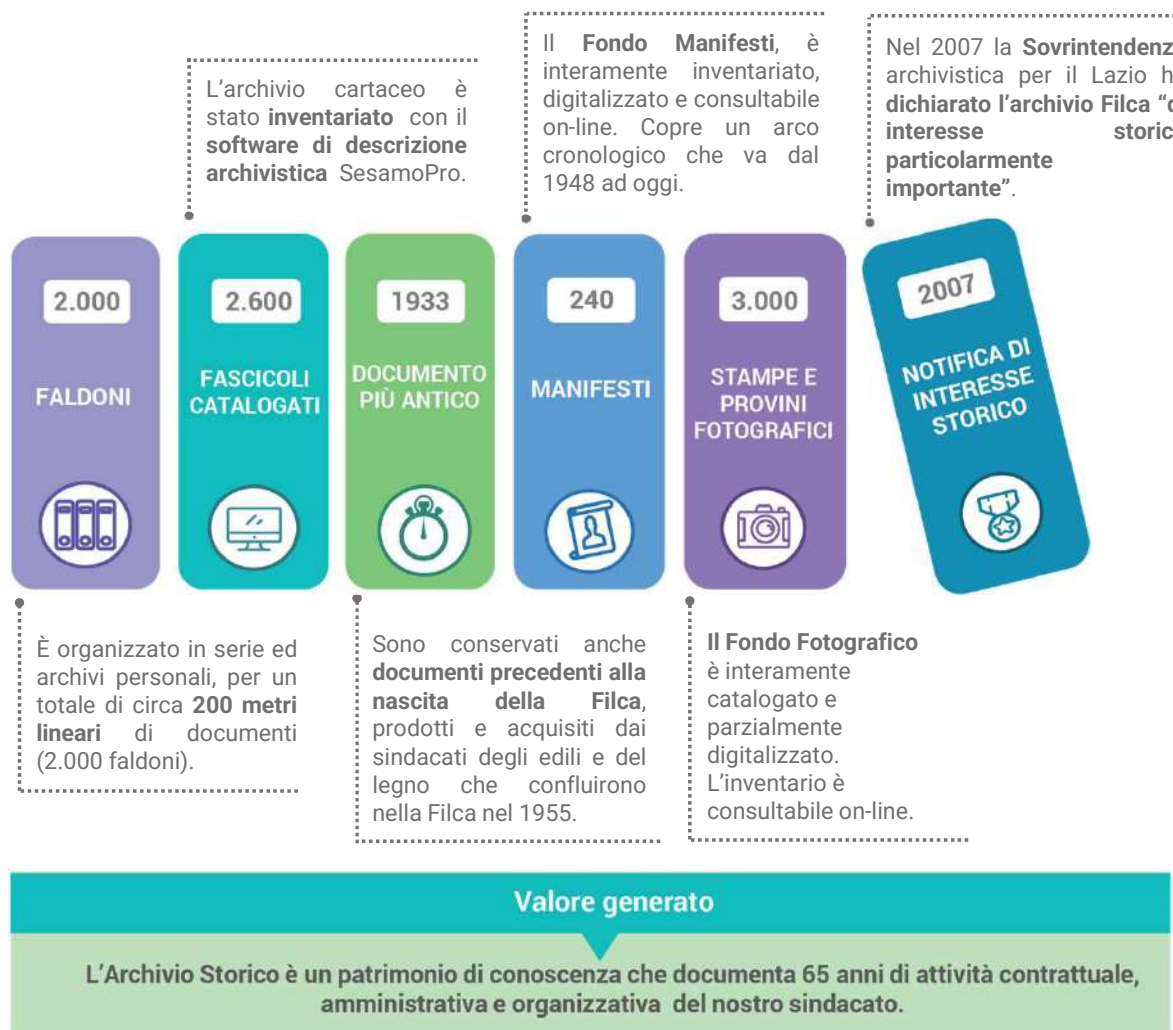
L'archivio cartaceo è stato **inventariato** con il **software di descrizione archivistica** SesamoPro.

Il **Fondo Manifesti**, è interamente inventariato, digitalizzato e consultabile on-line. Copre un arco cronologico che va dal 1948 ad oggi.

Nel 2007 la **Sovrintendenz**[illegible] archivistica per il Lazio h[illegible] **dichiarato l'archivio Filca "**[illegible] **interesse storic**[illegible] **particolarmente importante"**.

2.000
FALDONI

2.600
FASCICOLI CATALOGATI

1933
DOCUMENTO PIÙ ANTICO

240
MANIFESTI

3.000
STAMPE E PROVINI FOTOGRAFICI

2007
NOTIFICA DI INTERESSE STORICO

È organizzato in serie ed archivi personali, per un totale di circa **200 metri lineari** di documenti (2.000 faldoni).

Sono conservati anche **documenti precedenti alla nascita della Filca**, prodotti e acquisiti dai sindacati degli edili e del legno che confluirono nella Filca nel 1955.

**Il Fondo Fotografico** è interamente catalogato e parzialmente digitalizzato. L'inventario è consultabile on-line.

Valore generato

L'Archivio Storico è un patrimonio di conoscenza che documenta 65 anni di attività contrattuale, amministrativa e organizzativa del nostro sindacato.